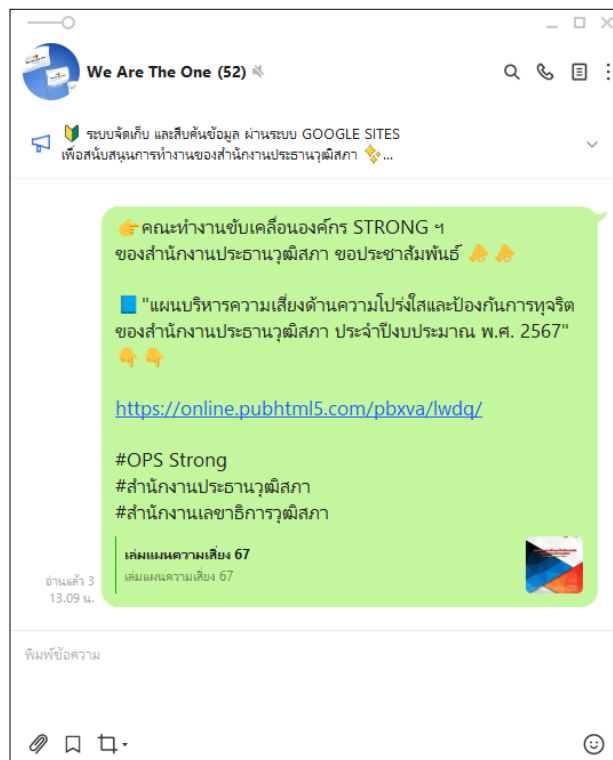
We Are The One (52)

🔰 ระบบจัดเก็บ และสืบค้นข้อมูล ผ่านระบบ GOOGLE SITES เพื่อสนับสนุนการทำงานของสำนักงานประธานวุฒิสภา ✨...

👉คณะทำงานขับเคลื่อนองค์กร STRONG ฯ ของสำนักงานประธานวุฒิสภา ขอประชาสัมพันธ์ 📣📣

📘 "แผนบริหารความเสี่ยงด้านความโปร่งใสและป้องกันการทุจริต ของสำนักงานประธานวุฒิสภา ประจำปีงบประมาณ พ.ศ. 2567" 👇👇

https://online.pubhtml5.com/pbxva/lwdq/

#OPS Strong
#สำนักงานประธานวุฒิสภา
#สำนักงานเลขาธิการวุฒิสภา

เล่มแผนความเสี่ยง 67
เล่มแผนความเสี่ยง 67

อ่านแล้ว 3
13.09 น.

พิมพ์ข้อความ